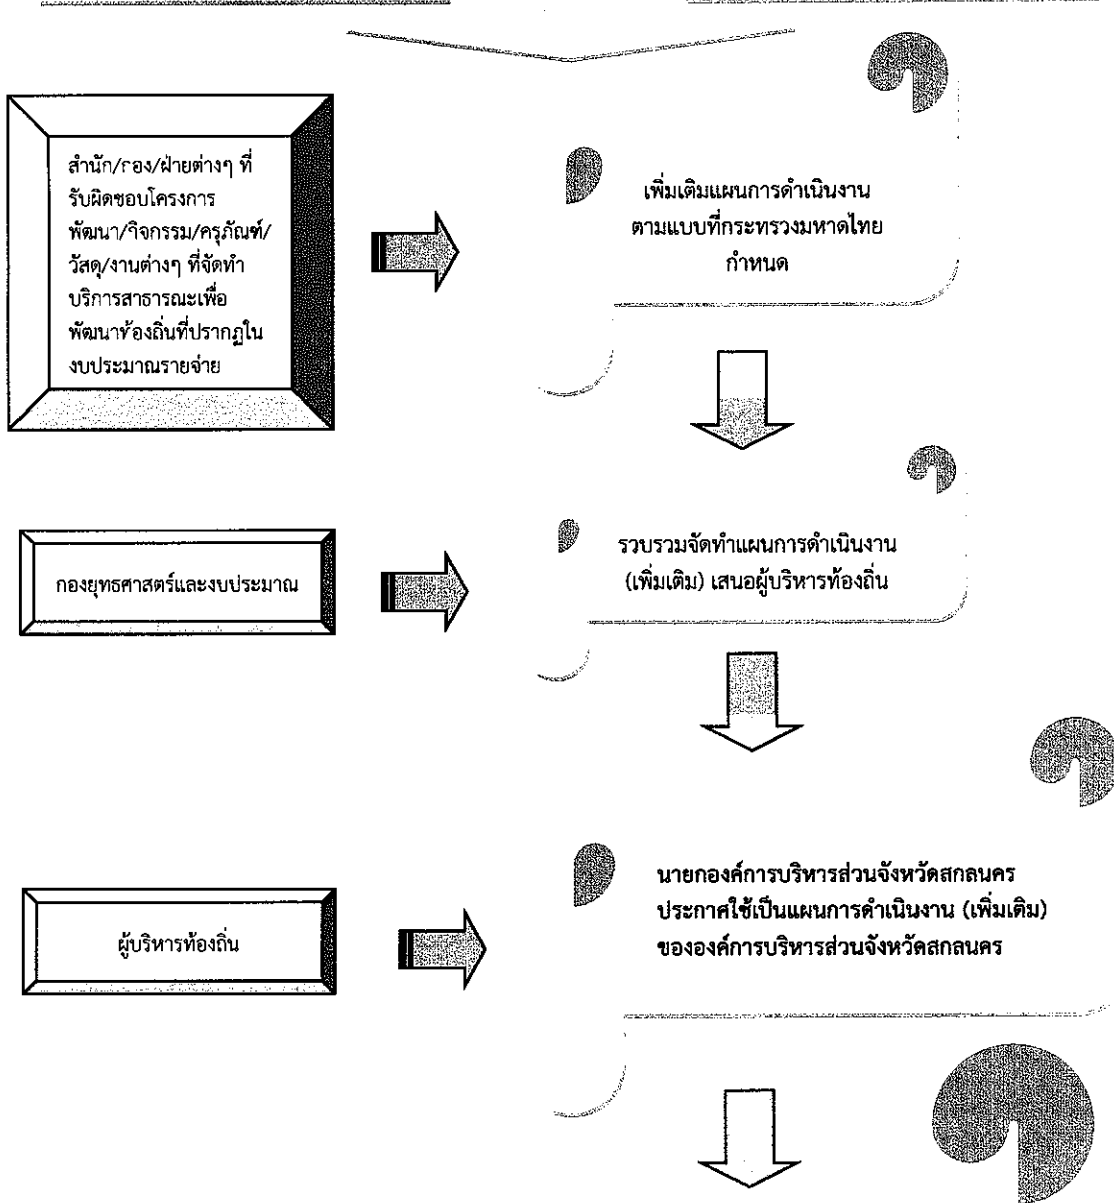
สำนัก/กอง/ฝ่ายต่างๆ ที่รับผิดชอบโครงการพัฒนา/กิจกรรม/ครุภัณฑ์/วัสดุ/งานต่างๆ ที่จัดทำบริการสาธารณะเพื่อพัฒนาท้องถิ่นที่ปรากฏในงบประมาณรายจ่าย

เพิ่มเติมแผนการดำเนินงาน ตามแบบที่กระทรวงมหาดไทยกำหนด

กองยุทธศาสตร์และงบประมาณ

รวบรวมจัดทำแผนการดำเนินงาน (เพิ่มเติม) เสนอผู้บริหารท้องถิ่น

ผู้บริหารท้องถิ่น

นายกองค์การบริหารส่วนจังหวัดสกลนคร ประกาศใช้เป็นแผนการดำเนินงาน (เพิ่มเติม) ขององค์การบริหารส่วนจังหวัดสกลนคร